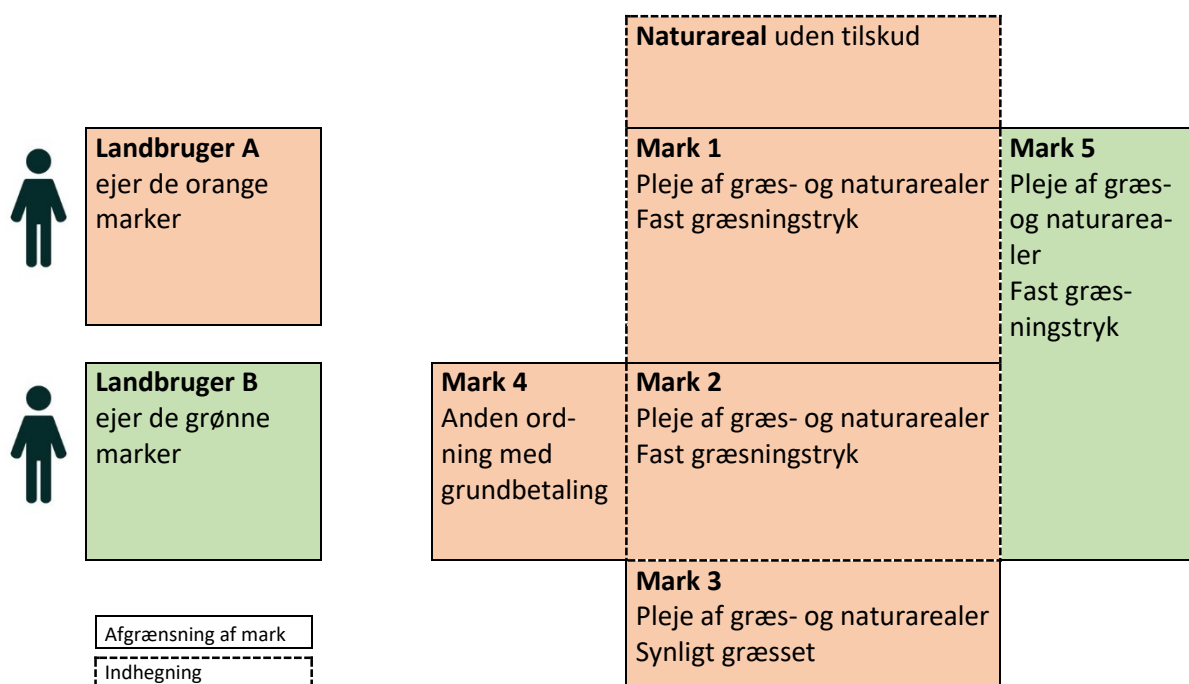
**Landbruger A**
ejer de orange marker

**Landbruger B**
ejer de grønne marker

Afgrænsning af mark

Indhegning

**Naturareal** uden tilskud

**Mark 1**
Pleje af græs- og naturarealer
Fast græsningstryk

**Mark 5**
Pleje af græs- og naturarealer
Fast græsningstryk

**Mark 4**
Anden ordning med grundbetaling

**Mark 2**
Pleje af græs- og naturarealer
Fast græsningstryk

**Mark 3**
Pleje af græs- og naturarealer
Synligt græsset